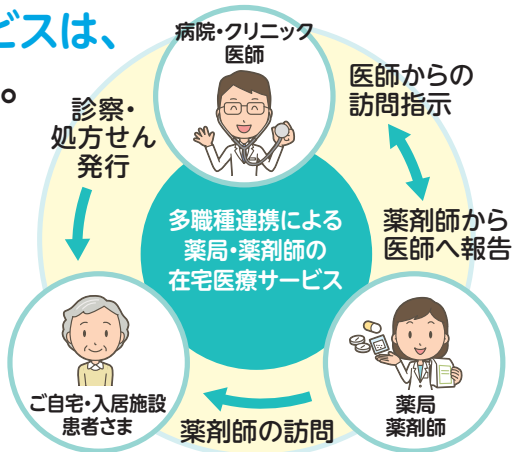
ビスは、
。

病院・クリニック
医師

医師からの
訪問指示

診察・
処方せん
発行

多職種連携による
薬局・薬剤師の
在宅医療サービス

薬剤師から
医師へ報告

ご自宅・入居施設
患者さま

薬剤師の訪問

薬局
薬剤師